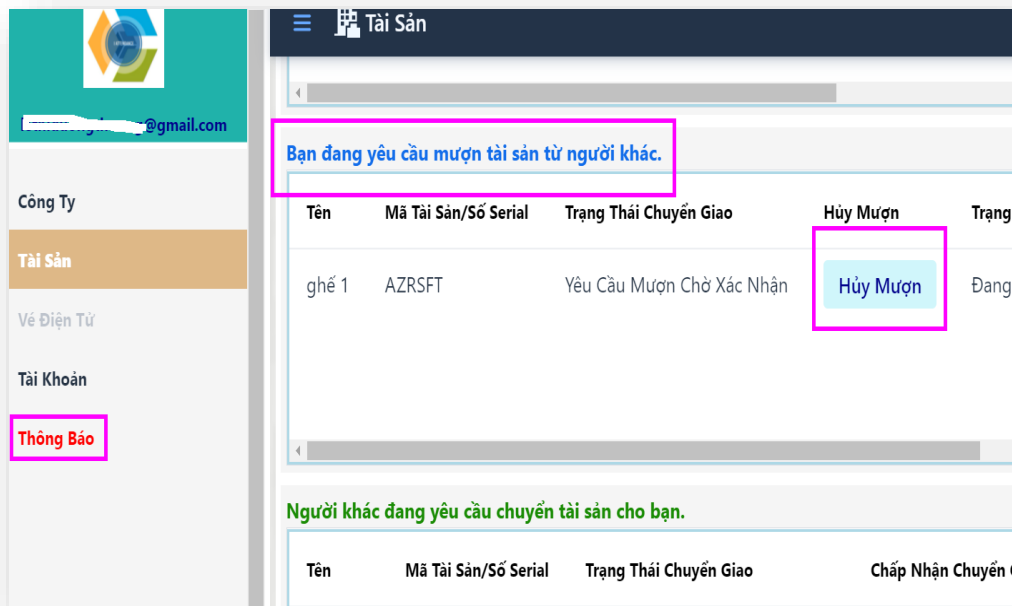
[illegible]@gmail.com

Công Ty

Tài Sản

Vé Điện Tử

Tài Khoản

Thông Báo

☰ Tài Sản

Bạn đang yêu cầu mượn tài sản từ người khác.

| Tên | Mã Tài Sản/Số Serial | Trạng Thái Chuyển Giao | Hủy Mượn | Trạng |
|---|---|---|---|---|
| ghế 1 | AZRSFT | Yêu Cầu Mượn Chờ Xác Nhận | Hủy Mượn | Đang |

Người khác đang yêu cầu chuyển tài sản cho bạn.

| Tên | Mã Tài Sản/Số Serial | Trạng Thái Chuyển Giao | Chấp Nhận Chuyển |
|---|---|---|---|